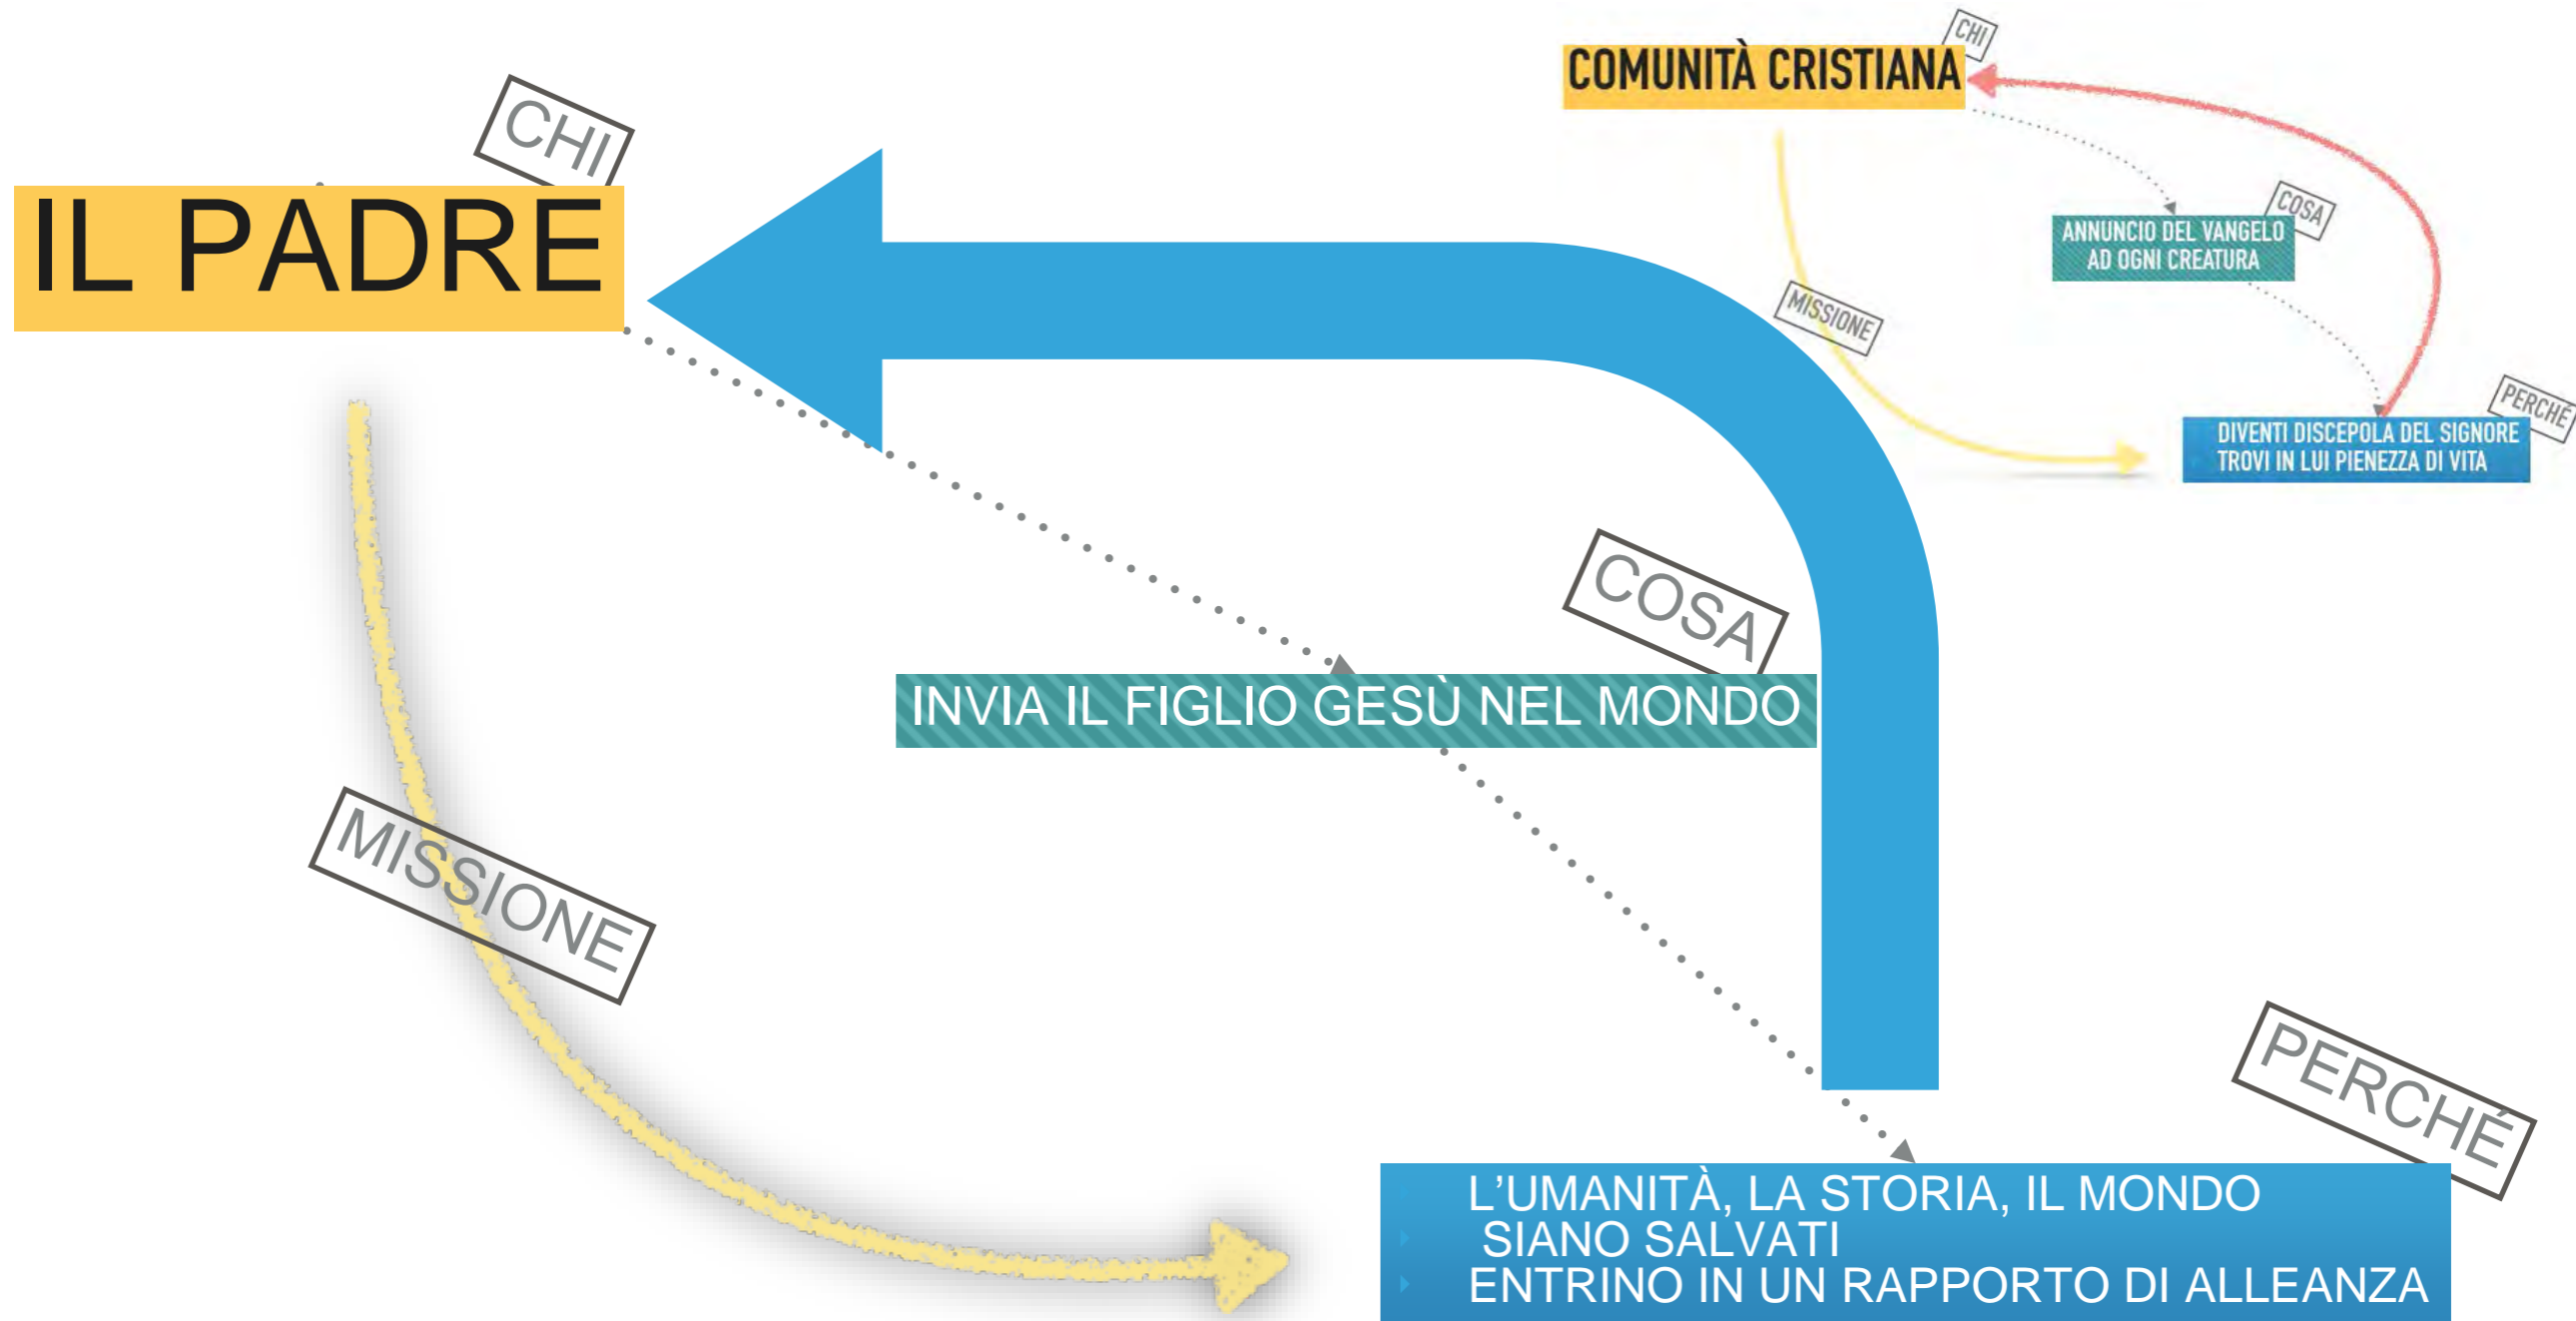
CHI
COMUNITÀ CRISTIANA
COSA
ANNUNCIO DEL VANGELO AD OGNI CREATURA
MISSIONE
PERCHÈ
DIVENTI DISCEPOLA DEL SIGNORE TROVI IN LUI PIENEZZA DI VITA

CHI
IL PADRE
COSA
INVIA IL FIGLIO GESÙ NEL MONDO
MISSIONE
PERCHÉ
L'UMANITÀ, LA STORIA, IL MONDO
SIANO SALVATI
ENTRINO IN UN RAPPORTO DI ALLEANZA